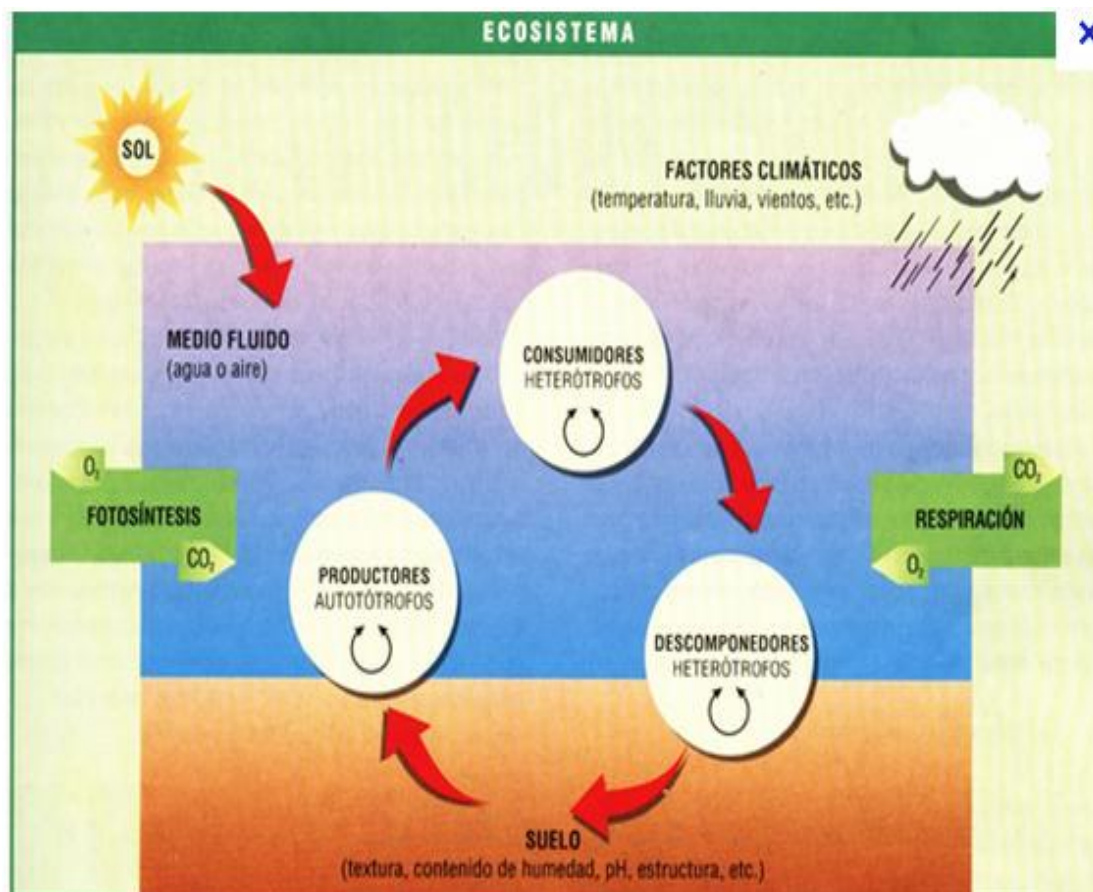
ECOSISTEMA

×

SOL

FACTORES CLIMÁTICOS
(temperatura, lluvia, vientos, etc.)

MEDIO FLUIDO
(agua o aire)

CONSUMIDORES
HETERÓTROFOS

$O_2$
FOTOSÍNTESIS
$CO_2$

$CO_2$
RESPIRACIÓN
$O_2$

PRODUCTORES
AUTOTÓTROFOS

DESCOMPONEDORES
HETERÓTROFOS

SUELO
(textura, contenido de humedad, pH, estructura, etc.)